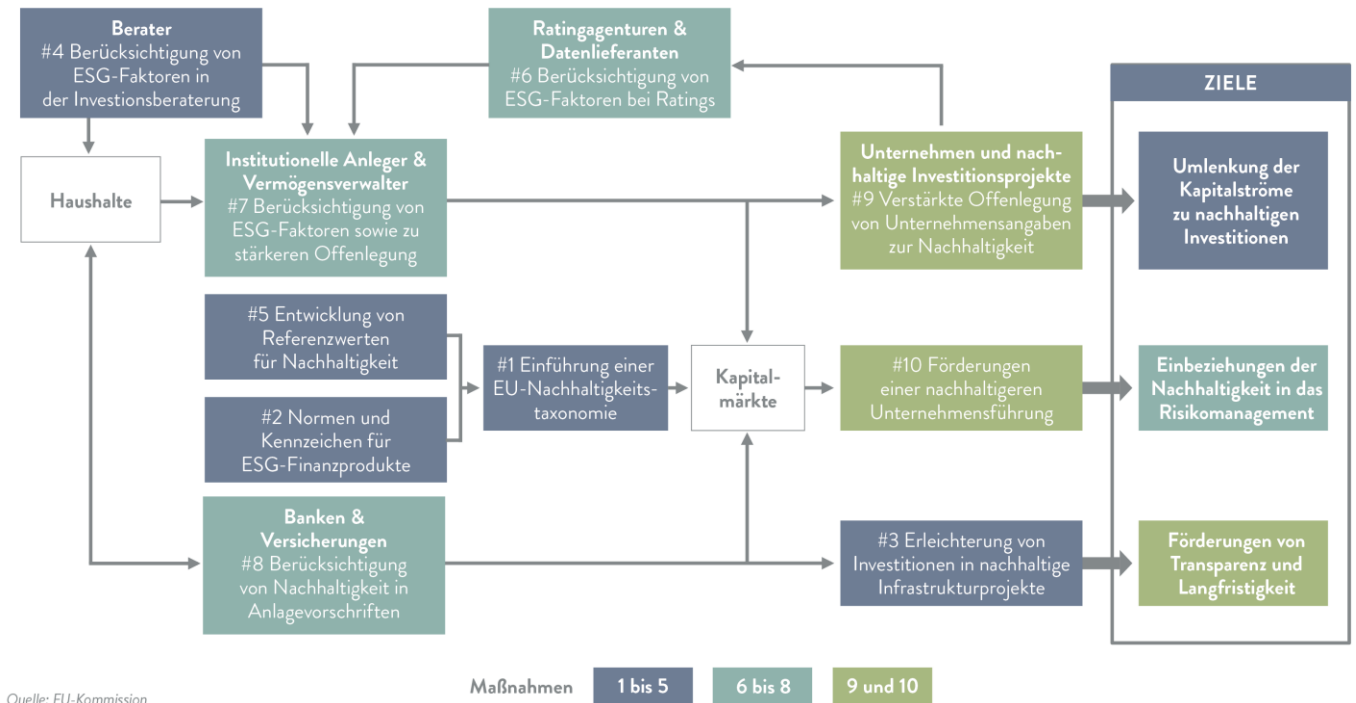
Berater
#4 Berücksichtigung von ESG-Faktoren in der Investitionsberaterung

Ratingagenturen & Datenlieferanten
#6 Berücksichtigung von ESG-Faktoren bei Ratings

ZIELE

Haushalte

Institutionelle Anleger & Vermögensverwalter
#7 Berücksichtigung von ESG-Faktoren sowie zu stärkeren Offenlegung

Unternehmen und nachhaltige Investitionsprojekte
#9 Verstärkte Offenlegung von Unternehmensangaben zur Nachhaltigkeit

Umlenkung der Kapitalströme zu nachhaltigen Investitionen

#5 Entwicklung von Referenzwerten für Nachhaltigkeit

#2 Normen und Kennzeichen für ESG-Finanzprodukte

#1 Einführung einer EU-Nachhaltigkeitstaxonomie

Kapitalmärkte

#10 Förderungen einer nachhaltigeren Unternehmensführung

Einbeziehungen der Nachhaltigkeit in das Risikomanagement

Banken & Versicherungen
#8 Berücksichtigung von Nachhaltigkeit in Anlagevorschriften

#3 Erleichterung von Investitionen in nachhaltige Infrastrukturprojekte

Förderungen von Transparenz und Langfristigkeit

Quelle: EU-Kommission

Maßnahmen | 1 bis 5 | 6 bis 8 | 9 und 10